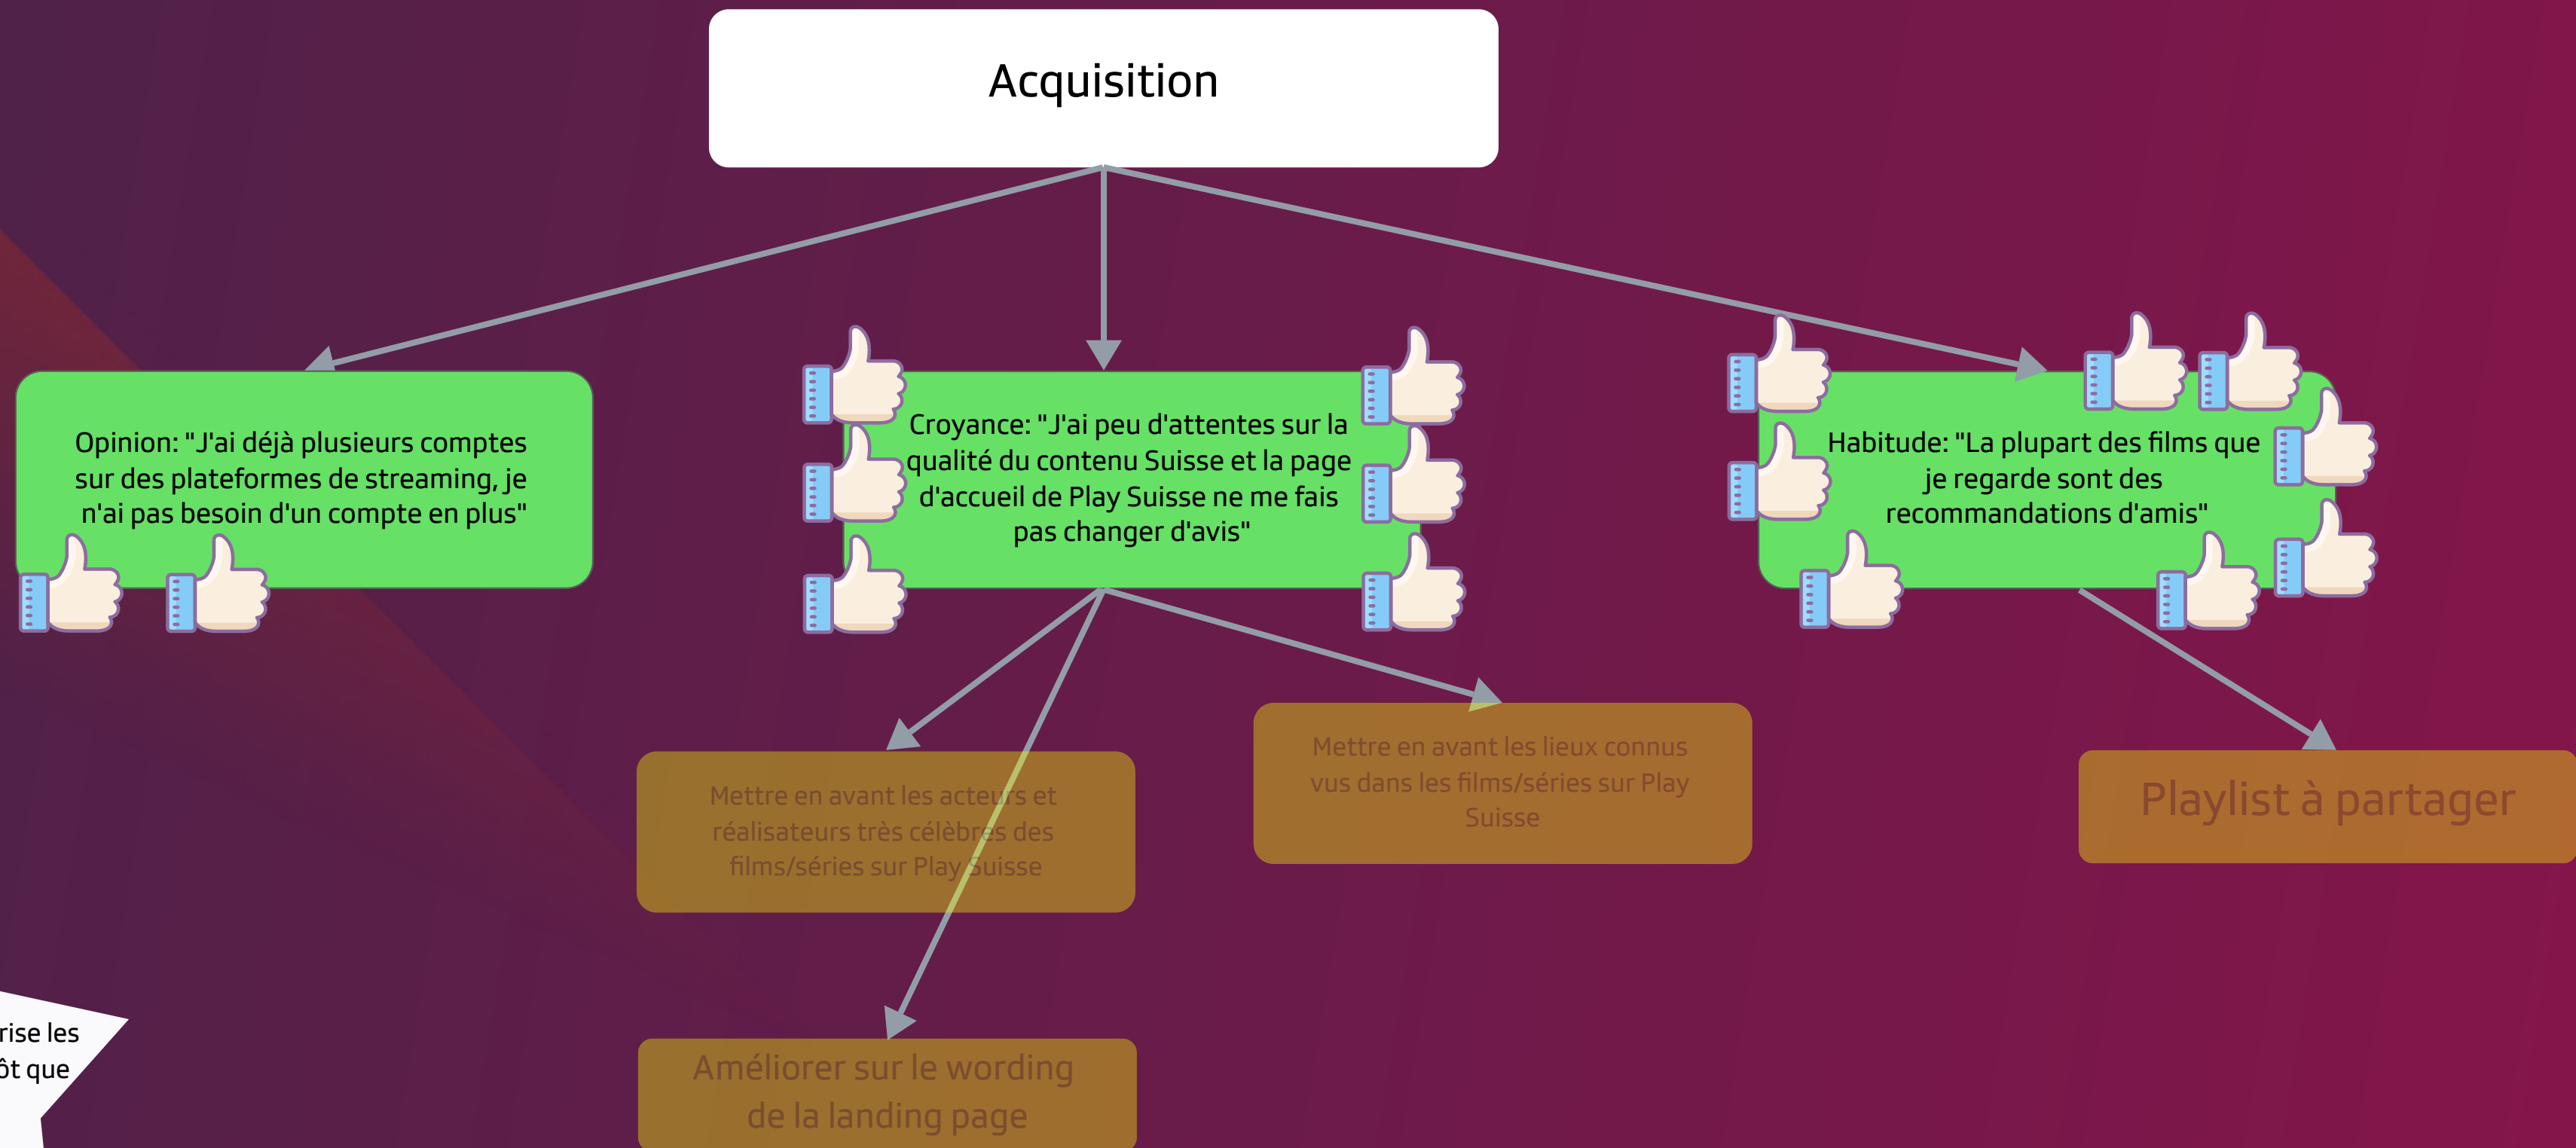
Acquisition

Opinion: "J'ai déjà plusieurs comptes sur des plateformes de streaming, je n'ai pas besoin d'un compte en plus"

Croyance: "J'ai peu d'attentes sur la qualité du contenu Suisse et la page d'accueil de Play Suisse ne me fais pas changer d'avis"

Habitude: "La plupart des films que je regarde sont des recommandations d'amis"

Mettre en avant les acteurs et réalisateurs très célèbres des films/séries sur Play Suisse

Mettre en avant les lieux connus vus dans les films/séries sur Play Suisse

Playlist à partager

Améliorer sur le wording de la landing page

rise les
ôt que